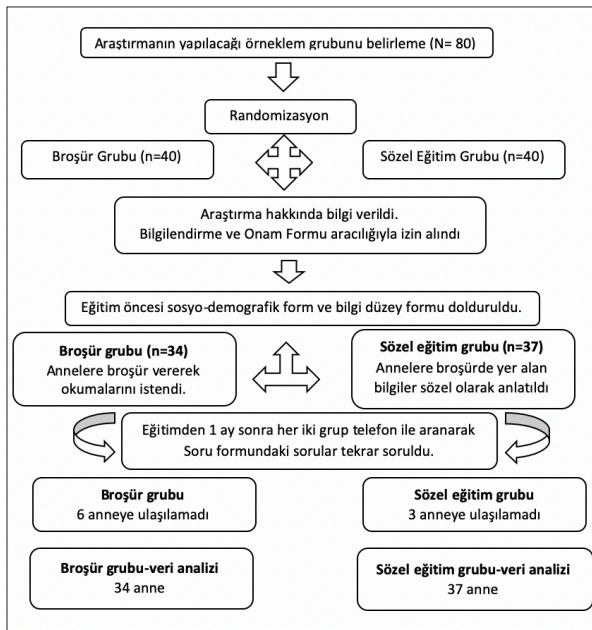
Araştırmanın yapılacağı örneklem grubunu belirleme (N= 80)

Randomizasyon

Broşür Grubu (n=40)

Sözel Eğitim Grubu (n=40)

Araştırma hakkında bilgi verildi.
Bilgilendirme ve Onam Formu aracılığıyla izin alındı

Eğitim öncesi sosyo-demografik form ve bilgi düzey formu dolduruldu.

**Broşür grubu (n=34)**
Annelere broşür vererek okumalarını istendi.

**Sözel eğitim grubu (n=37)**
Annelere broşürde yer alan bilgiler sözel olarak anlatıldı

Eğitimden 1 ay sonra her iki grup telefon ile aranarak Soru formundaki sorular tekrar soruldu.

**Broşür grubu**
6 anneye ulaşılamadı

**Sözel eğitim grubu**
3 anneye ulaşılamadı

**Broşür grubu-veri analizi**
34 anne

**Sözel eğitim grubu-veri analizi**
37 anne